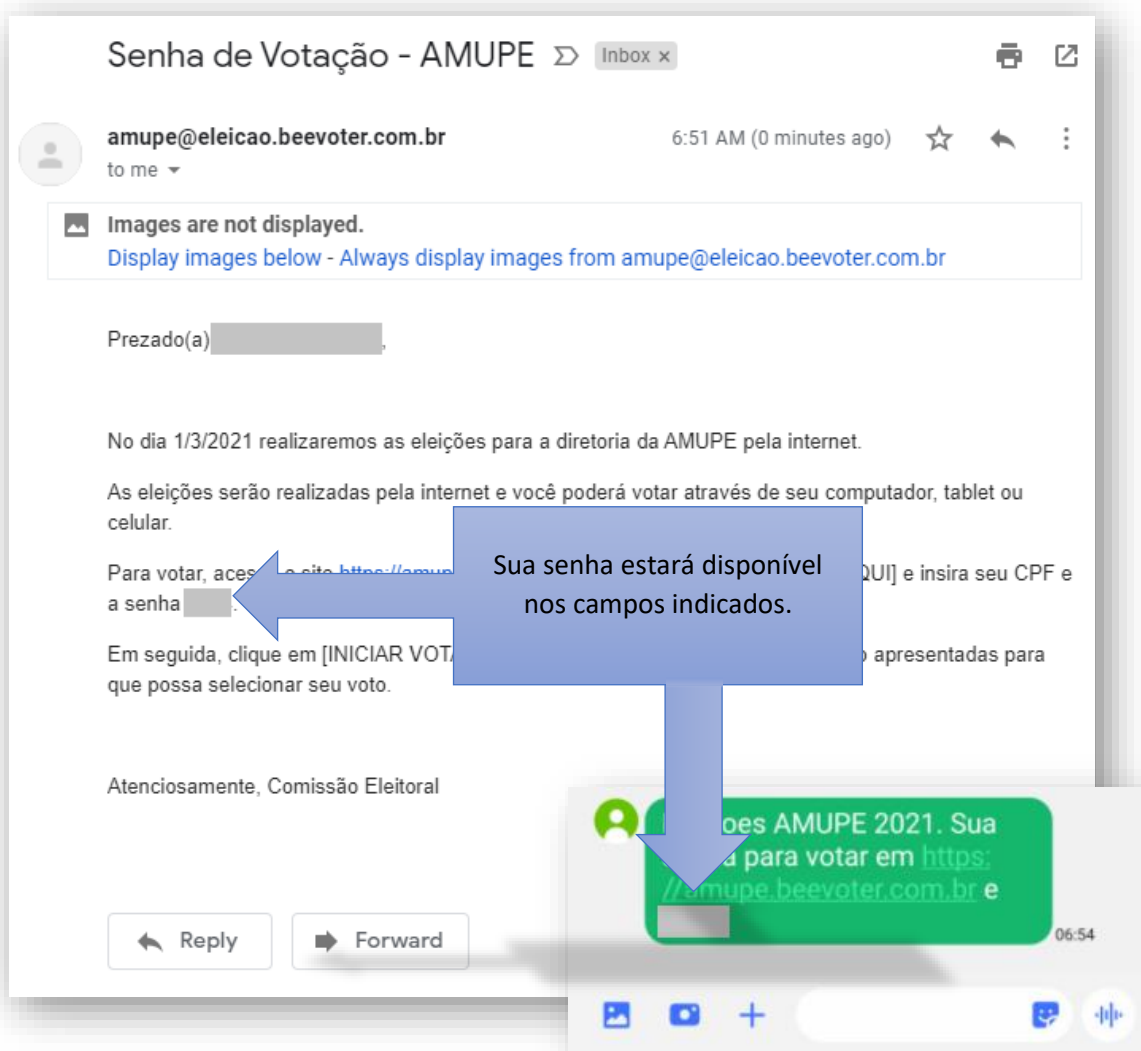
Senha de Votação - AMUPE Inbox ×

amupe@eleicao.beevoter.com.br
to me

6:51 AM (0 minutes ago)

Images are not displayed.
Display images below - Always display images from amupe@eleicao.beevoter.com.br

Prezado(a) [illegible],

No dia 1/3/2021 realizaremos as eleições para a diretoria da AMUPE pela internet.

As eleições serão realizadas pela internet e você poderá votar através de seu computador, tablet ou celular.

Para votar, aces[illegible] o site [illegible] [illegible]QUI] e insira seu CPF e a senha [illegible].

Em seguida, clique em [INICIAR VOTA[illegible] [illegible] apresentadas para que possa selecionar seu voto.

Atenciosamente, Comissão Eleitoral

Reply

Forward

Sua senha estará disponível nos campos indicados.

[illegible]oes AMUPE 2021. Sua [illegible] para votar em https://amupe.beevoter.com.br e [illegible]

06:54